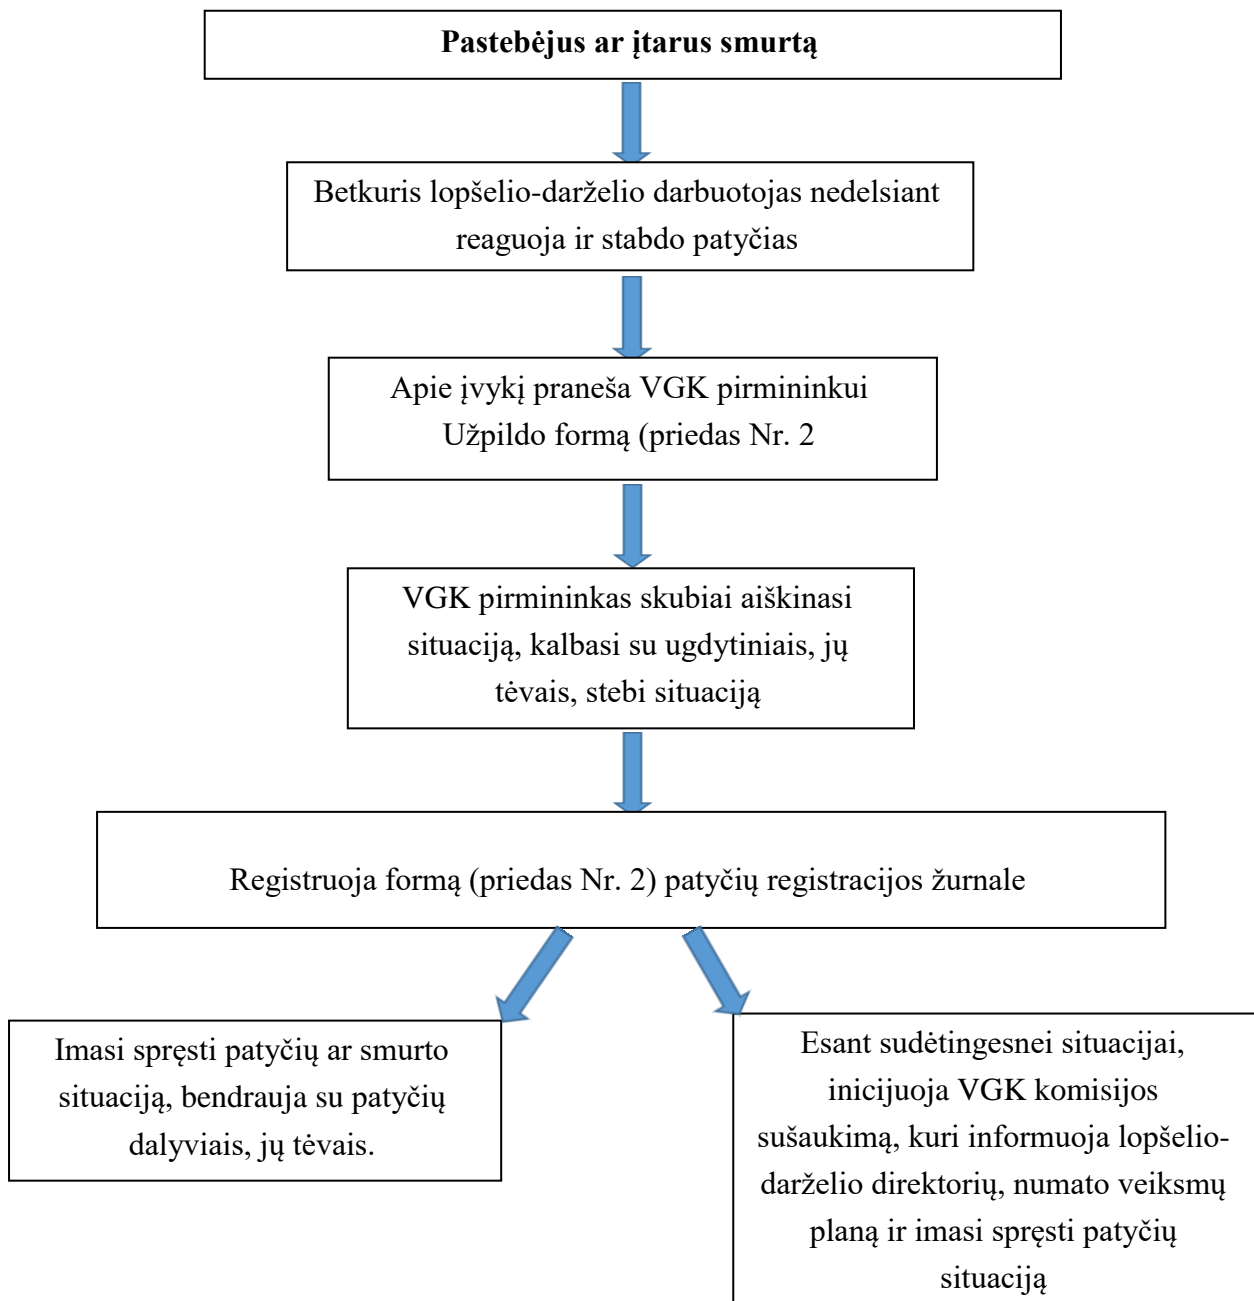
Pastebėjus ar įtarus smurtą

Betkuris lopšelio-darželio darbuotojas nedelsiant reaguoja ir stabdo patyčias

Apie įvykį praneša VGK pirmininkui Užpildo formą (priedas Nr. 2

VGK pirmininkas skubiai aiškinasi situaciją, kalbasi su ugdytiniais, jų tėvais, stebi situaciją

Registruoja formą (priedas Nr. 2) patyčių registracijos žurnale

Imasi spręsti patyčių ar smurto situaciją, bendrauja su patyčių dalyviais, jų tėvais.

Esant sudėtingesnei situacijai, inicijuoja VGK komisijos sušaukimą, kuri informuoja lopšelio-darželio direktorių, numato veiksmų planą ir imasi spręsti patyčių situaciją